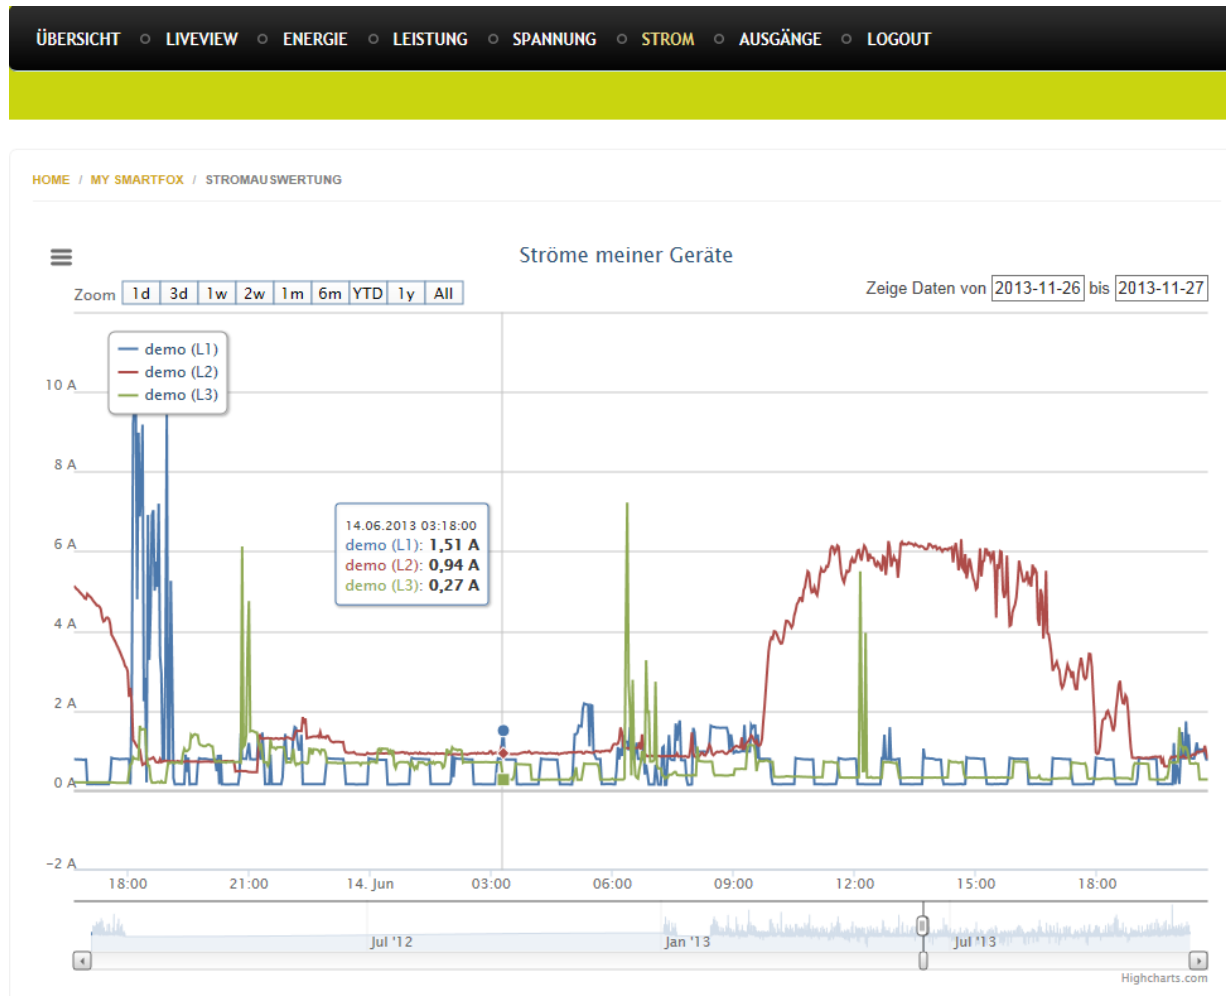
ÜBERSICHT ○ LIVEVIEW ○ ENERGIE ○ LEISTUNG ○ SPANNUNG ○ STROM ○ AUSGÄNGE ○ LOGOUT

HOME / MY SMARTFOX / STROMAUSWERTUNG

Ströme meiner Geräte

Zoom 1d 3d 1w 2w 1m 6m YTD 1y All

Zeige Daten von 2013-11-26 bis 2013-11-27

demo (L1)
demo (L2)
demo (L3)

10 A
8 A
6 A
4 A
2 A
0 A
−2 A

14.06.2013 03:18:00
demo (L1): 1,51 A
demo (L2): 0,94 A
demo (L3): 0,27 A

18:00 21:00 14. Jun 03:00 06:00 09:00 12:00 15:00 18:00

Jul '12 Jan '13 Jul '13

Highcharts.com